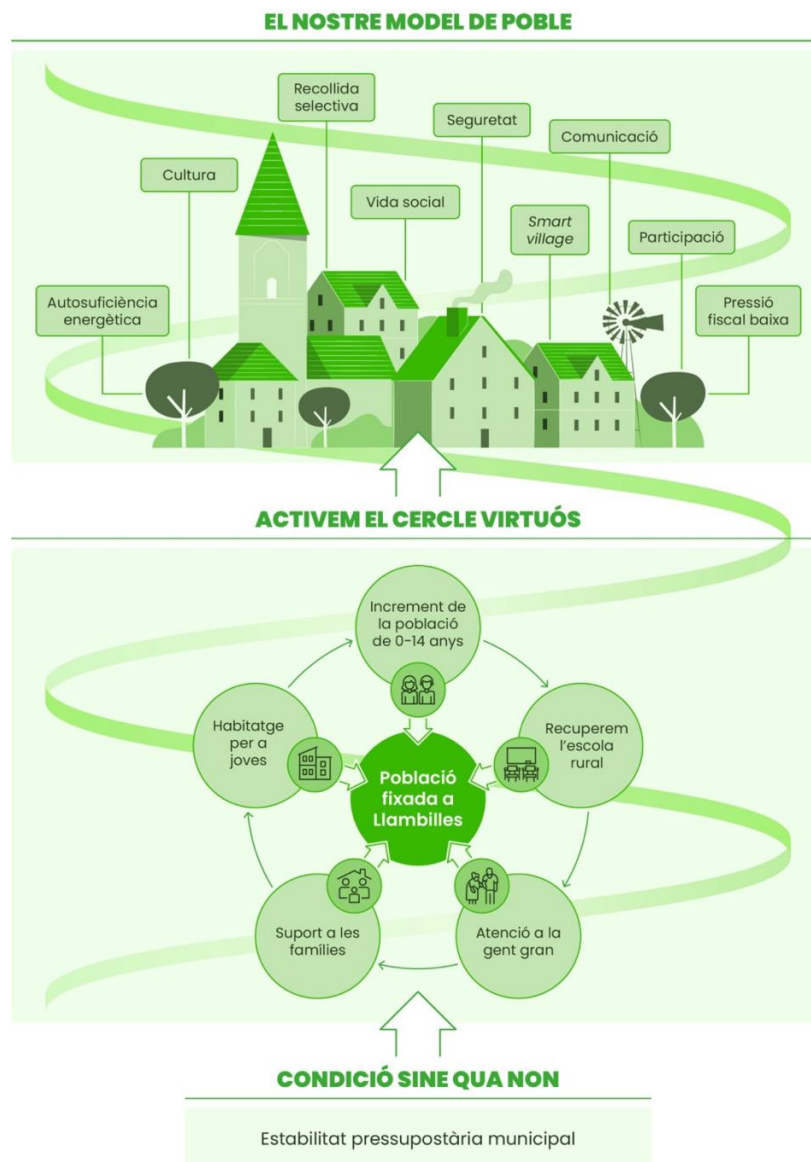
EL NOSTRE MODEL DE POBLE

Recollida selectiva

Seguretat

Comunicació

Cultura

Vida social

Smart village

Participació

Autosuficiència energètica

Pressió fiscal baixa

ACTIVEM EL CERCLE VIRTUÓS

Increment de la població de 0-14 anys

Habitatge per a joves

Recuperem l'escola rural

Població fixada a Llambilles

Suport a les famílies

Atenció a la gent gran

CONDICIÓ SINE QUA NON

Estabilitat pressupostària municipal